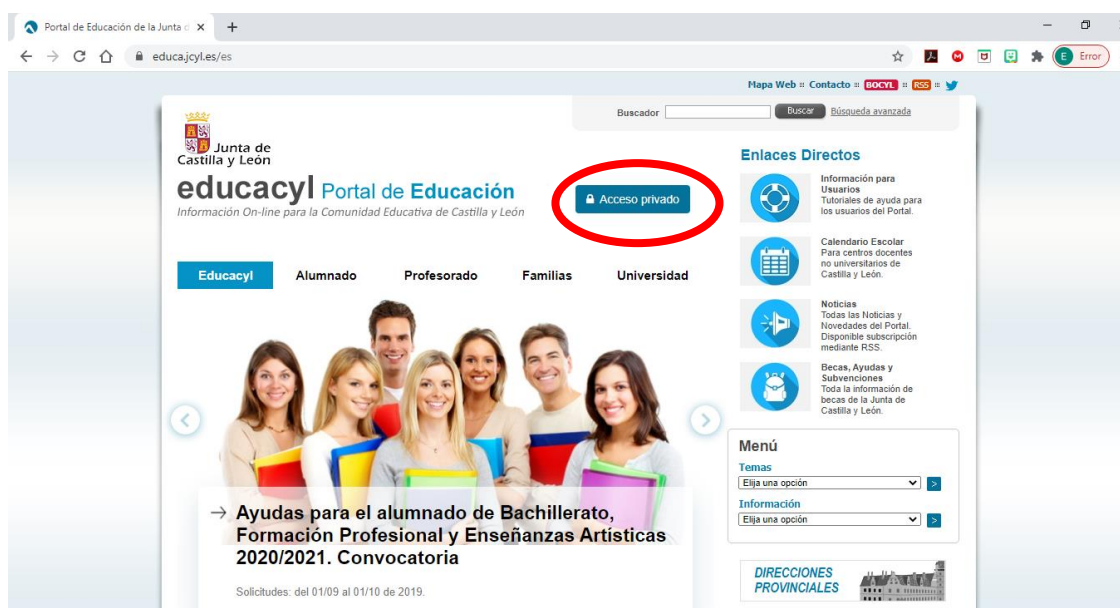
Portal de Educación de la Junta d ×
+
educa.jcyl.es/es
E Error

Mapa Web :: Contacto :: BOCYL :: RSS ::

Buscador Buscar Búsqueda avanzada

Junta de Castilla y León

educacyl Portal de Educación
Información On-line para la Comunidad Educativa de Castilla y León

Acceso privado

Educacyl Alumnado Profesorado Familias Universidad

→ Ayudas para el alumnado de Bachillerato, Formación Profesional y Enseñanzas Artísticas 2020/2021. Convocatoria

Solicitudes: del 01/09 al 01/10 de 2019.

Enlaces Directos

Información para Usuarios
Tutoriales de ayuda para los usuarios del Portal.

Calendario Escolar
Para centros docentes no universitarios de Castilla y León.

Noticias
Todas las Noticias y Novedades del Portal. Disponible subscripción mediante RSS.

Becas, Ayudas y Subvenciones
Toda la información de becas de la Junta de Castilla y León.

Menú
Temas
Elija una opción
Información
Elija una opción

DIRECCIONES PROVINCIALES